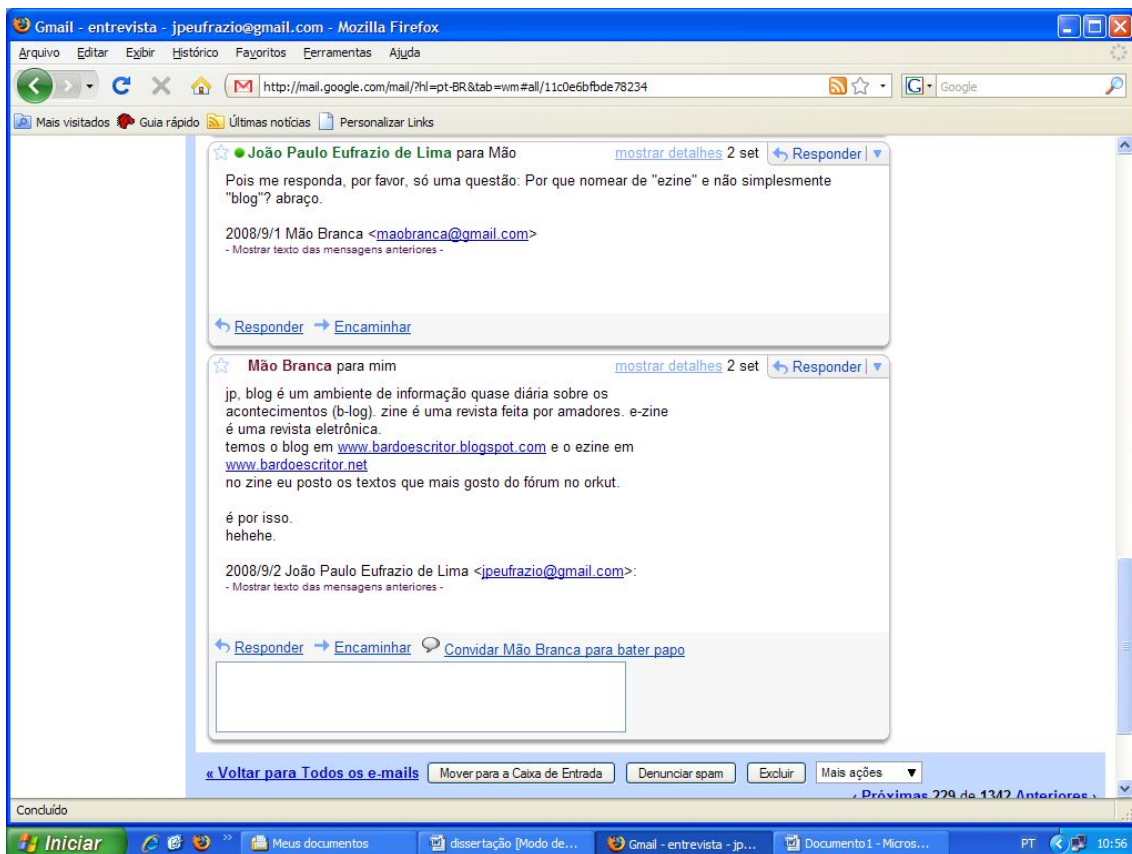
Gmail - entrevista - jpeufrazio@gmail.com - Mozilla Firefox

Arquivo Editar Exibir Histórico Favoritos Ferramentas Ajuda

http://mail.google.com/mail/?hl=pt-BR&tab=wm#all/11c0e6bfbde78234

Google

Mais visitados Guia rápido Últimas notícias Personalizar Links

João Paulo Eufrazio de Lima para Mão mostrar detalhes 2 set Responder

Pois me responda, por favor, só uma questão: Por que nomear de "ezine" e não simplesmente "blog"? abraço.

2008/9/1 Mão Branca <maobranca@gmail.com>
- Mostrar texto das mensagens anteriores -

Responder Encaminhar

Mão Branca para mim mostrar detalhes 2 set Responder

jp, blog é um ambiente de informação quase diária sobre os acontecimentos (b-log). zine é uma revista feita por amadores. e-zine é uma revista eletrônica.
temos o blog em www.bardoescritor.blogspot.com e o ezine em www.bardoescritor.net
no zine eu posto os textos que mais gosto do fórum no orkut.

é por isso.
hehehe.

2008/9/2 João Paulo Eufrazio de Lima <jpeufrazio@gmail.com>:
- Mostrar texto das mensagens anteriores -

Responder Encaminhar Convidar Mão Branca para bater papo

« Voltar para Todos os e-mails Mover para a Caixa de Entrada Denunciar spam Excluir Mais ações

‹ Próximas 229 de 1342 Anteriores ›

Concluído

Iniciar Meus documentos dissertação [Modo de... Gmail - entrevista - jp... Documento1 - Micros... PT 10:56